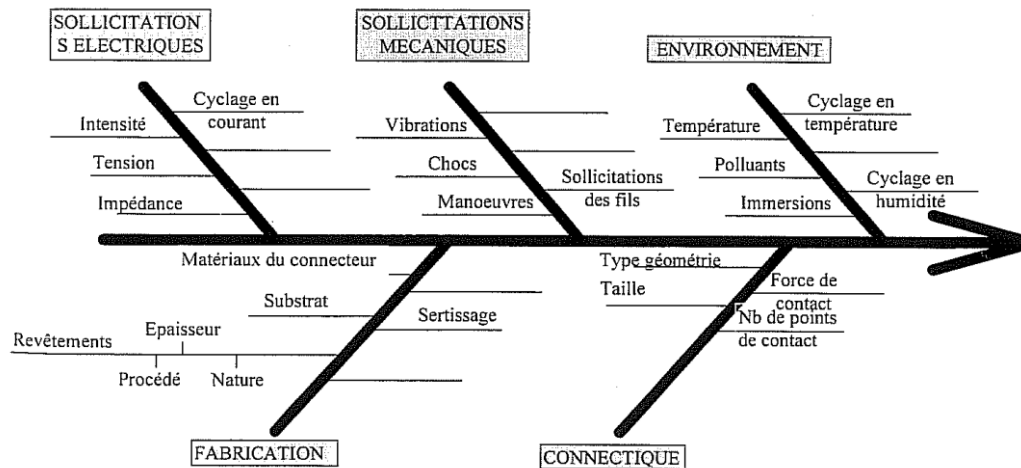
SOLLICITATIONS ELECTRIQUES

SOLLICTTATIONS MECANIQUES

ENVIRONNEMENT

Cyclage en courant

Intensité

Tension

Impédance

Vibrations

Chocs

Manoeuvres

Sollicitations des fils

Température

Cyclage en température

Polluants

Immersions

Cyclage en humidité

Matériaux du connecteur

Substrat

Sertissage

Epaisseur

Revêtements

Procédé

Nature

Type géométrie

Taille

Force de contact

Nb de points de contact

FABRICATION

CONNECTIQUE